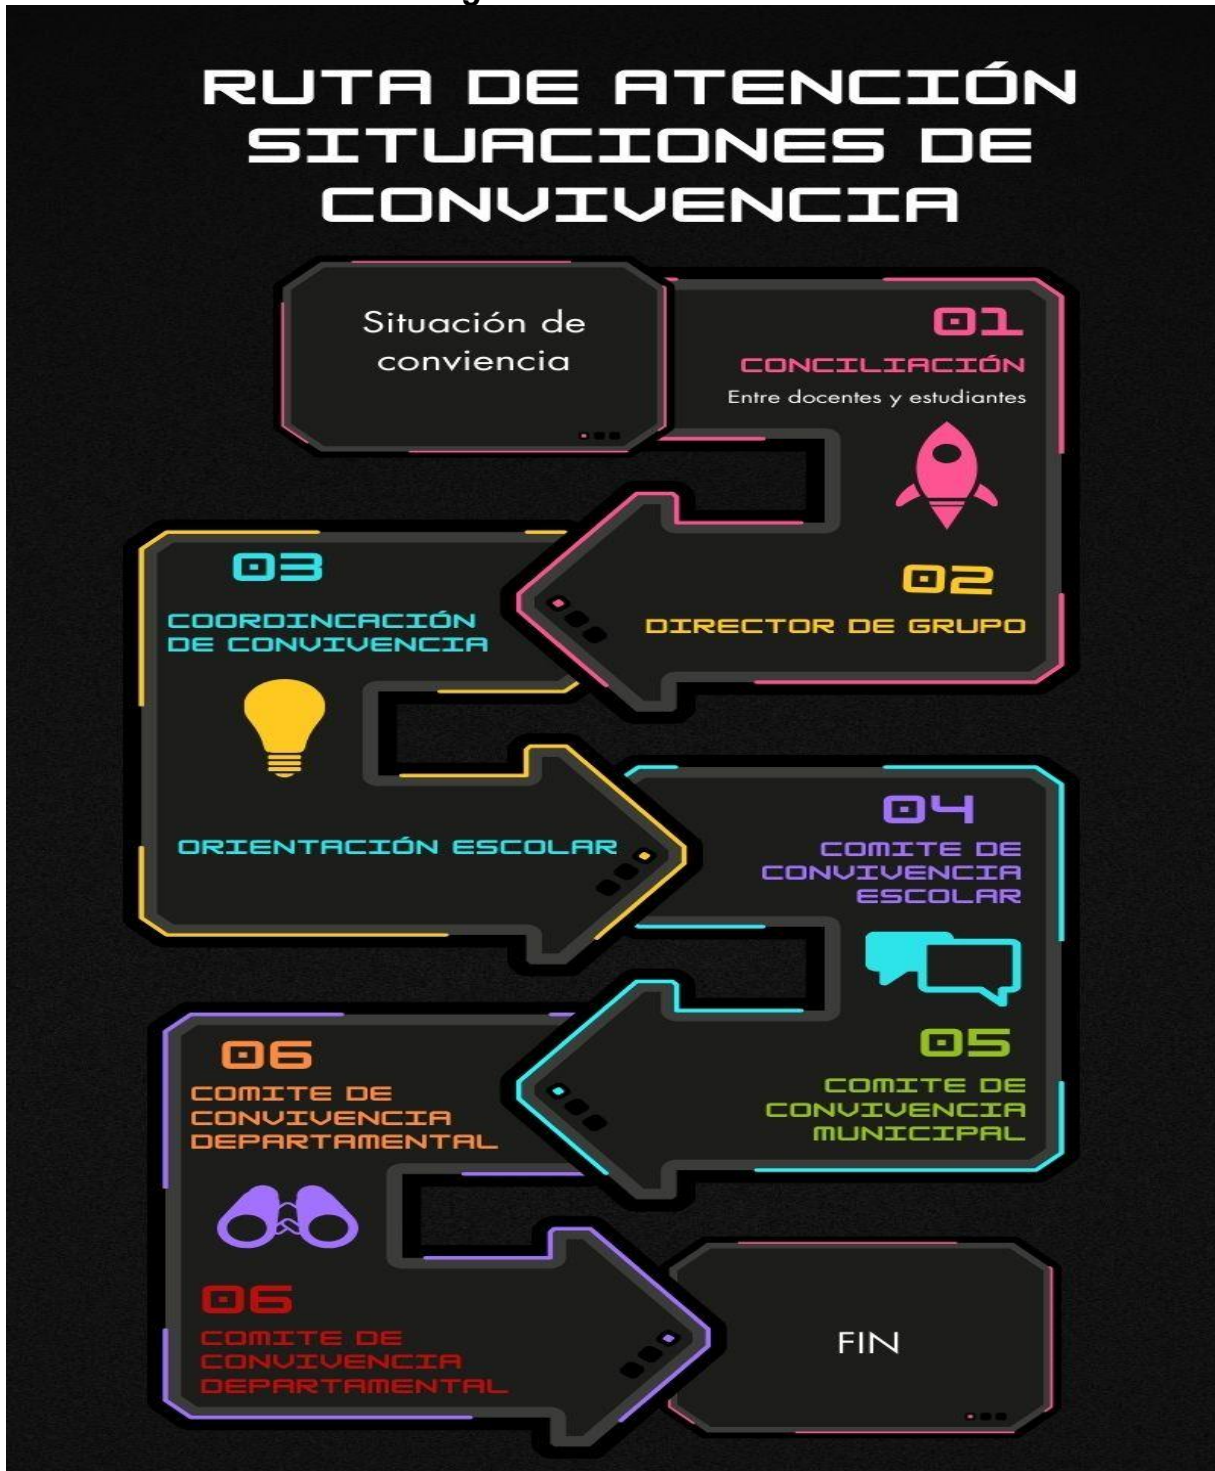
RUTA DE ATENCIÓN SITUACIONES DE CONVIVENCIA

Situación de conviencia

01
CONCILIACIÓN
Entre docentes y estudiantes

02
DIRECTOR DE GRUPO

03
COORDINCACIÓN DE CONVIVENCIA

ORIENTACIÓN ESCOLAR

04
COMITE DE CONVIVENCIA ESCOLAR

05
COMITE DE CONVIVENCIA MUNICIPAL

06
COMITE DE CONVIVENCIA DEPARTAMENTAL

06
COMITE DE CONVIVENCIA DEPARTAMENTAL

FIN